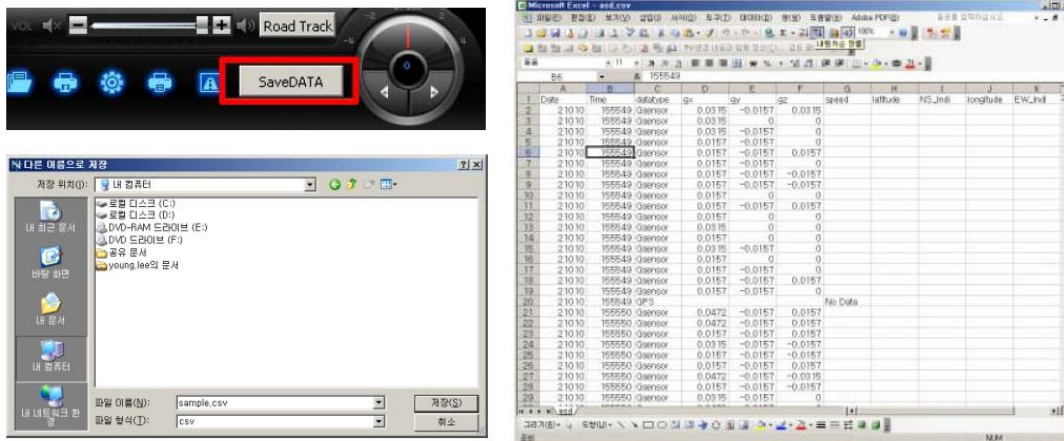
VOL Road Track

SaveDATA

다른 이름으로 저장

저장 위치(I): 내 컴퓨터

로컬 디스크 (C:)
로컬 디스크 (D:)
DVD-RAM 드라이브 (E:)
DVD 드라이브 (F:)
공유 문서
young.lee의 문서

내 최근 문서
바탕 화면
내 문서
내 컴퓨터
내 네트워크 환경

파일 이름(N): sample.csv
파일 형식(T): csv

저장(S)
취소

Microsoft Excel - asd.csv

파일(F) 편집(E) 보기(V) 삽입(I) 서식(O) 도구(T) 데이터(D) 창(W) 도움말(H) Adobe PDF(B)

B6 155549

| | A | B | C | D | E | F | G | H | I | J | K |
|---|---|---|---|---|---|---|---|---|---|---|---|
| 1 | Date | Time | datatype | gx | gy | gz | speed | latitude | NS_Indi | longitude | EW_Indi |
| 2 | 21010 | 155549 | Gsensor | 0.0315 | -0.0157 | 0.0315 | | | | | |
| 3 | 21010 | 155549 | Gsensor | 0.0315 | 0 | 0 | | | | | |
| 4 | 21010 | 155549 | Gsensor | 0.0315 | -0.0157 | 0 | | | | | |
| 5 | 21010 | 155549 | Gsensor | 0.0157 | -0.0157 | 0 | | | | | |
| 6 | 21010 | 155549 | Gsensor | 0.0157 | -0.0157 | 0.0157 | | | | | |
| 7 | 21010 | 155549 | Gsensor | 0.0157 | -0.0157 | 0 | | | | | |
| 8 | 21010 | 155549 | Gsensor | 0.0157 | -0.0157 | -0.0157 | | | | | |
| 9 | 21010 | 155549 | Gsensor | 0.0157 | -0.0157 | -0.0157 | | | | | |
| 10 | 21010 | 155549 | Gsensor | 0.0157 | 0 | 0 | | | | | |
| 11 | 21010 | 155549 | Gsensor | 0.0157 | -0.0157 | 0.0157 | | | | | |
| 12 | 21010 | 155549 | Gsensor | 0.0157 | 0 | 0 | | | | | |
| 13 | 21010 | 155549 | Gsensor | 0.0315 | 0 | 0 | | | | | |
| 14 | 21010 | 155549 | Gsensor | 0.0157 | 0 | 0 | | | | | |
| 15 | 21010 | 155549 | Gsensor | 0.0315 | -0.0157 | 0 | | | | | |
| 16 | 21010 | 155549 | Gsensor | 0.0157 | 0 | 0 | | | | | |
| 17 | 21010 | 155549 | Gsensor | 0.0157 | -0.0157 | 0 | | | | | |
| 18 | 21010 | 155549 | Gsensor | 0.0157 | -0.0157 | 0.0157 | | | | | |
| 19 | 21010 | 155549 | Gsensor | 0.0157 | -0.0157 | 0 | | | | | |
| 20 | 21010 | 155549 | GPS | | | | No Data | | | | |
| 21 | 21010 | 155550 | Gsensor | 0.0472 | -0.0157 | 0.0157 | | | | | |
| 22 | 21010 | 155550 | Gsensor | 0.0472 | -0.0157 | 0.0157 | | | | | |
| 23 | 21010 | 155550 | Gsensor | 0.0157 | -0.0157 | 0.0157 | | | | | |
| 24 | 21010 | 155550 | Gsensor | 0.0315 | -0.0157 | -0.0157 | | | | | |
| 25 | 21010 | 155550 | Gsensor | 0.0157 | -0.0157 | 0.0157 | | | | | |
| 26 | 21010 | 155550 | Gsensor | 0.0157 | -0.0157 | 0.0157 | | | | | |
| 27 | 21010 | 155550 | Gsensor | 0.0472 | -0.0157 | -0.0315 | | | | | |
| 28 | 21010 | 155550 | Gsensor | 0.0157 | -0.0157 | -0.0157 | | | | | |
| 29 | 21010 | 155550 | Gsensor | 0.0157 | -0.0157 | 0 | | | | | |

asd

그리기(R) 도형(U)

준비 NUM